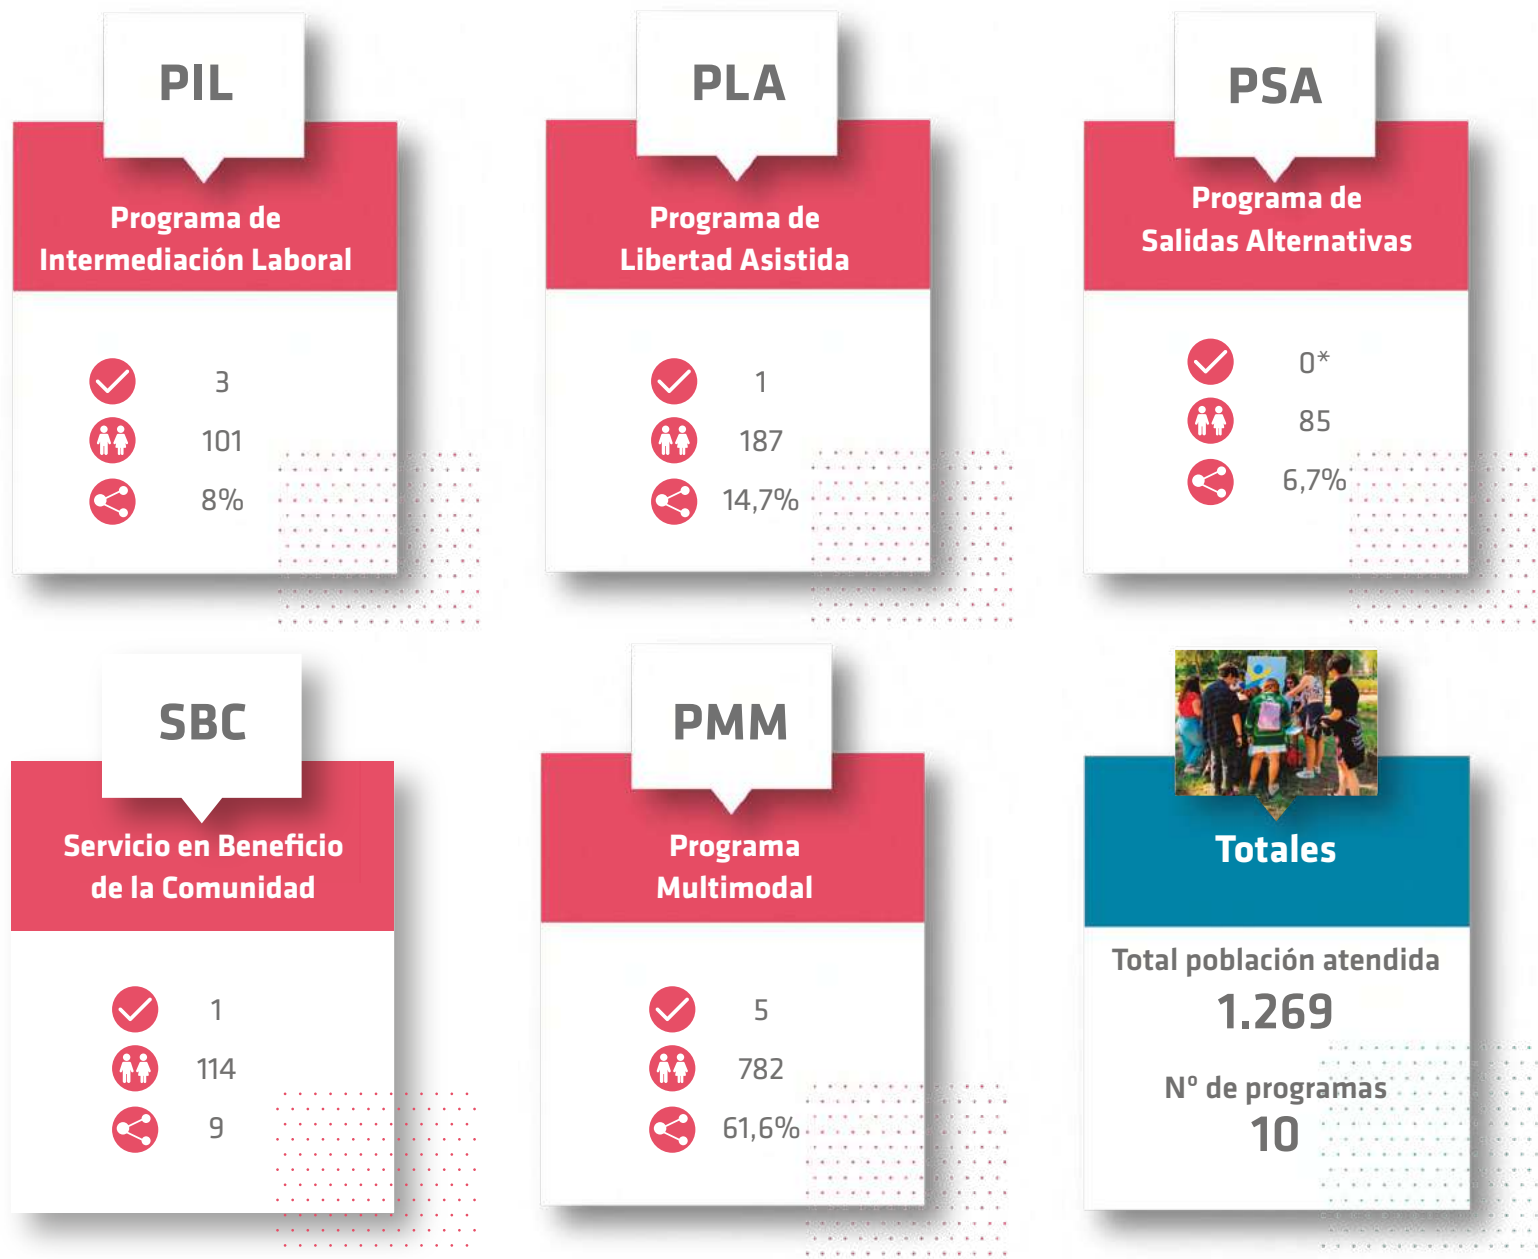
PIL

Programa de Intermediación Laboral

3

101

8%

PLA

Programa de Libertad Asistida

1

187

14,7%

PSA

Programa de Salidas Alternativas

0*

85

6,7%

SBC

Servicio en Beneficio de la Comunidad

1

114

9

PMM

Programa Multimodal

5

782

61,6%

Totales

Total población atendida

1.269

Nº de programas

10